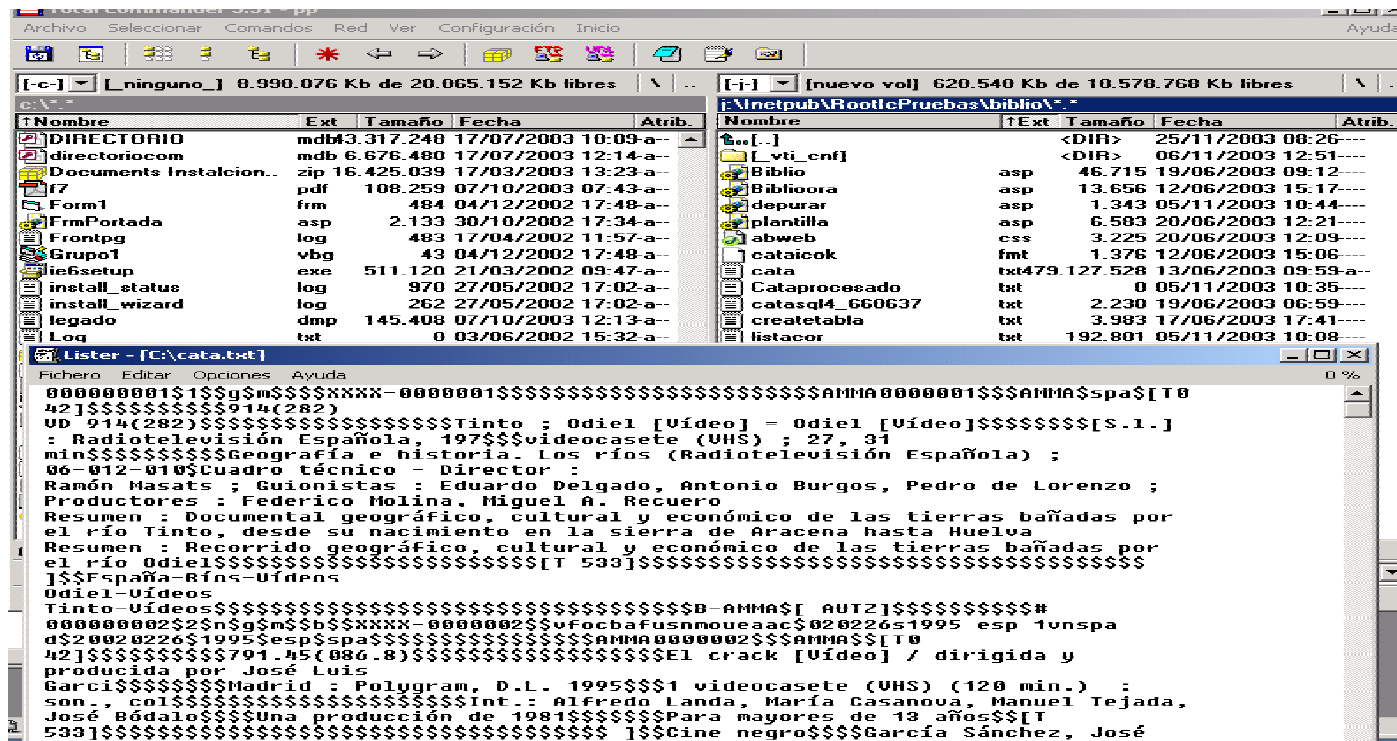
Total Commander 5.51 - pp
Archivo Seleccionar Comandos Red Ver Configuración Inicio Ayuda

[-c-] [_ninguno_] 8.990.076 Kb de 20.065.152 Kb libres \ ..
[-i-] [nuevo vol] 620.540 Kb de 10.578.760 Kb libres \ ..

c:\*.*
j:\Inetpub\Root\cPruebas\biblio\*.*

| ↑Nombre | Ext | Tamaño | Fecha | Atrib. |
|---|---|---|---|---|
| DIRECTORIO | mdb | 43.317.248 | 17/07/2003 10:09 | -a-- |
| directoriocom | mdb | 6.676.480 | 17/07/2003 12:14 | -a-- |
| Documents Instalcion.. | zip | 16.425.039 | 17/03/2003 13:23 | -a-- |
| f7 | pdf | 108.259 | 07/10/2003 07:43 | -a-- |
| Form1 | frm | 484 | 04/12/2002 17:48 | -a-- |
| FrmPortada | asp | 2.133 | 30/10/2002 17:34 | -a-- |
| Frontpg | log | 483 | 17/04/2002 11:57 | -a-- |
| Grupo1 | vbg | 43 | 04/12/2002 17:48 | -a-- |
| ie6setup | exe | 511.120 | 21/03/2002 09:47 | -a-- |
| install_status | log | 970 | 27/05/2002 17:02 | -a-- |
| install_wizard | log | 262 | 27/05/2002 17:02 | -a-- |
| legado | dmp | 145.408 | 07/10/2003 12:13 | -a-- |
| Log | txt | 0 | 03/06/2002 15:32 | -a-- |

| Nombre | ↑Ext | Tamaño | Fecha | Atrib. |
|---|---|---|---|---|
| [..] | | <DIR> | 25/11/2003 08:26 | ---- |
| [_vti_cnf] | | <DIR> | 06/11/2003 12:51 | ---- |
| Biblio | asp | 46.715 | 19/06/2003 09:12 | ---- |
| Biblioora | asp | 13.656 | 12/06/2003 15:17 | ---- |
| depurar | asp | 1.343 | 05/11/2003 10:44 | ---- |
| plantilla | asp | 6.583 | 20/06/2003 12:21 | ---- |
| abweb | css | 3.225 | 20/06/2003 12:09 | ---- |
| cataicok | fmt | 1.376 | 12/06/2003 15:06 | ---- |
| cata | txt | 479.127.528 | 13/06/2003 09:59 | -a-- |
| Cataprocesado | txt | 0 | 05/11/2003 10:35 | ---- |
| catasql4_660637 | txt | 2.230 | 19/06/2003 06:59 | ---- |
| createtabla | txt | 3.983 | 17/06/2003 17:41 | ---- |
| listacor | txt | 192.801 | 05/11/2003 10:08 | ---- |

Lister - [C:\cata.txt]
Fichero Editar Opciones Ayuda 0 %
000000001$1$$g$m$$$$XXXX-0000001$$$$$$$$$$$$$$$$$$$$$$$$$$$AMMA0000001$$$AMMA$spa$[T0
42]$$$$$$$$$$914(282)
VD 914(282)$$$$$$$$$$$$$$$$$$$Tinto ; Odiel [Vídeo] = Odiel [Vídeo]$$$$$$$$[S.l.]
: Radiotelevisión Española, 197$$$videocasete (VHS) ; 27, 31
min$$$$$$$$$Geografía e historia. Los ríos (Radiotelevisión Española) ;
06-012-010$Cuadro técnico - Director :
Ramón Masats ; Guionistas : Eduardo Delgado, Antonio Burgos, Pedro de Lorenzo ;
Productores : Federico Molina, Miguel A. Recuero
Resumen : Documental geográfico, cultural y económico de las tierras bañadas por
el río Tinto, desde su nacimiento en la sierra de Aracena hasta Huelva
Resumen : Recorrido geográfico, cultural y económico de las tierras bañadas por
el río Odiel$$$$$$$$$$$$$$$$$$$$$$$[T 533]$$$$$$$$$$$$$$$$$$$$$$$$$$$$$$$$$$$$$
]$$España-Ríos-Vídeos
Odiel-Vídeos
Tinto-Vídeos$$$$$$$$$$$$$$$$$$$$$$$$$$$$$$$$$$B-AMMA$[ AUTZ]$$$$$$$$$$#
000000002$2$n$g$m$$b$$XXXX-0000002$$vfocbafusnmoueaac$020226s1995 esp 1vnspa
d$20020226$1995$esp$spa$$$$$$$$$$$$$$$$AMMA0000002$$$AMMA$$[T0
42]$$$$$$$$$$791.45(086.8)$$$$$$$$$$$$$$$$$$$El crack [Vídeo] / dirigida y
producida por José Luis
Garci$$$$$$$$Madrid : Polygram, D.L. 1995$$$1 videocasete (VHS) (120 min.) :
son., col$$$$$$$$$$$$$$$$$$$$$$$$Int.: Alfredo Landa, María Casanova, Manuel Tejada,
José Bódalo$$$$Una producción de 1981$$$$$$$Para mayores de 13 años$$[T
533]$$$$$$$$$$$$$$$$$$$$$$$$$$$$$$$$$$ ]$$Cine negro$$$$García Sánchez, José